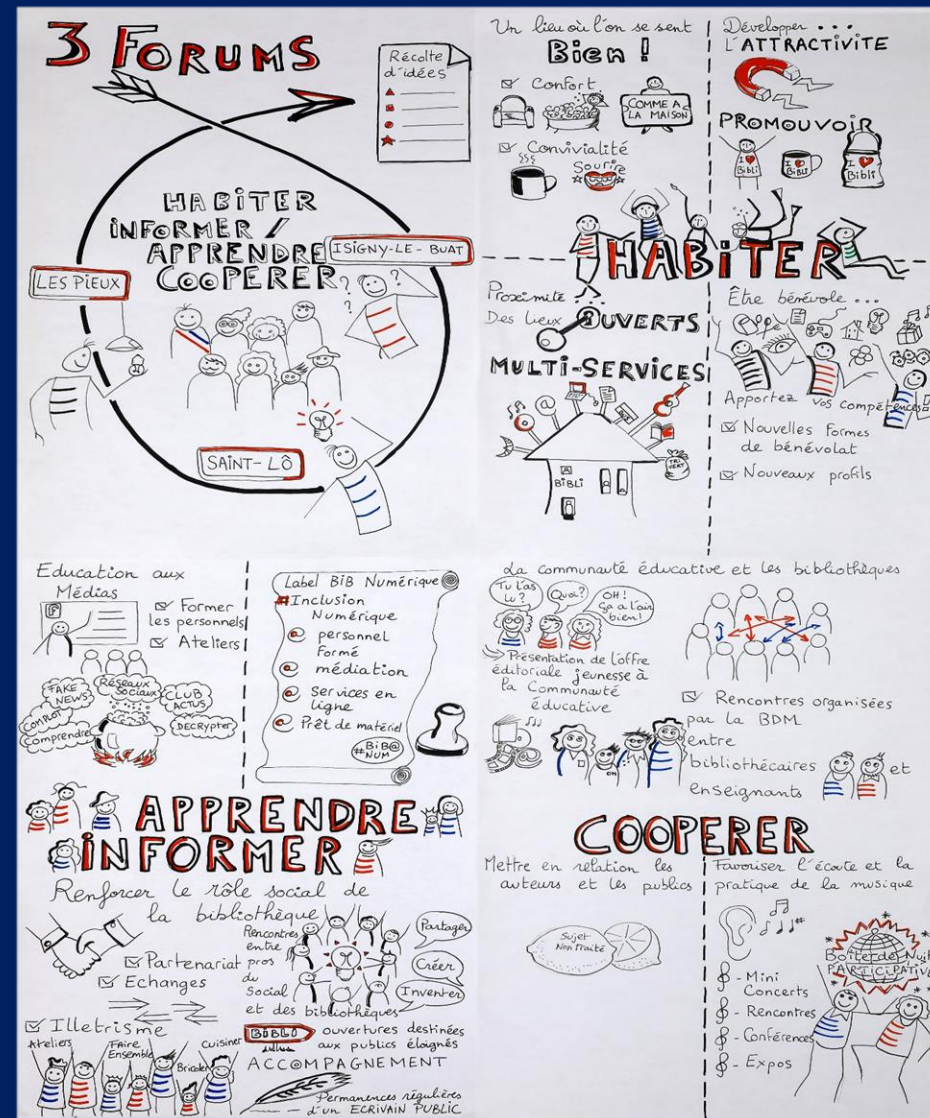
3 FORUMS

Récolte d'idées

HABITER
INFORMER /
APPRENDRE
COOPERER

LES PIEUX

ISIGNY-LE-BUAT

SAINT-LÔ

Un lieu où l'on se sent Bien !

☑ Confort

COMME A LA MAISON

☑ Convivialité

Sourire

Développer ...
L'ATTRACTIVITE

PROMOUVOIR

I ♥ Bibli

I ♥ Bibli

I ♥ Bibli

HABITER

Proximité
Des lieux OUVERTS

MULTI-SERVICES

BIBLI

TRI SERT

Être bénévole ...

Apportez vos compétences

☑ Nouvelles formes de bénévolat

☑ Nouveaux profils

Education aux Médias

☑ Former les personnels

☑ Ateliers

FAKE NEWS

RÉSEAUX SOCIAUX

CLUB ACTUS

COMPLOT

Comprendre

DECRYPTER

Label BiB Numérique

#Inclusion Numérique

@ personnel formé

@ médiation

@ Services en ligne

@ Prêt de matériel

#BiB@NUM

La communauté éducative et les bibliothèques

Tu l'as lu?

Quoi?

OH! Ça a l'air bien!

Présentation de l'offre éditoriale jeunesse à la Communauté éducative

☑ Rencontres organisées par la BDM entre bibliothécaires et enseignants

APPRENDRE
INFORMER

Renforcer le rôle social de la bibliothèque

Rencontres entre pros du Social et des bibliothèques

Partager

Créer

Inventer

☑ Partenariat

☑ Echanges

☑ Illetrisme

Ateliers

Faire Ensemble

Cuisiner

Bricoler

BIBLIO

ouvertures destinées aux publics éloignés

ACCOMPAGNEMENT

Permanences régulières d'un ECRIVAIN PUBLIC

COOPERER

Mettre en relation les auteurs et les publics

Sujet Non Traité

Favoriser l'écoute et la pratique de la musique

Boîte de Nuit PARTICIPATIVE

- Mini Concerts

- Rencontres

- Conférences

- Expos